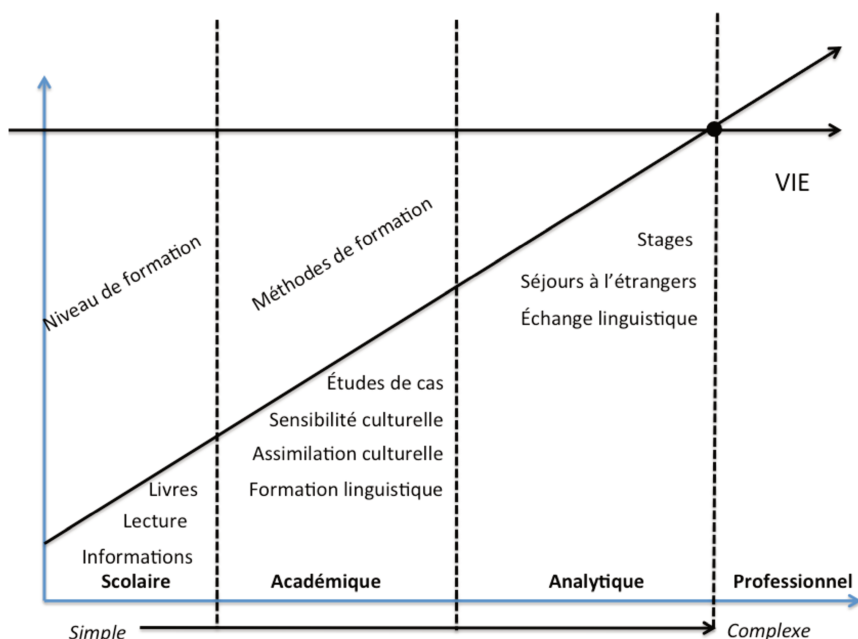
VIE

Niveau de formation

Méthodes de formation

Stages

Séjours à l'étrangers

Échange linguistique

Études de cas

Sensibilité culturelle

Assimilation culturelle

Formation linguistique

Livres

Lecture

Informations

Scolaire

Académique

Analytique

Professionnel

Simple

Complexe